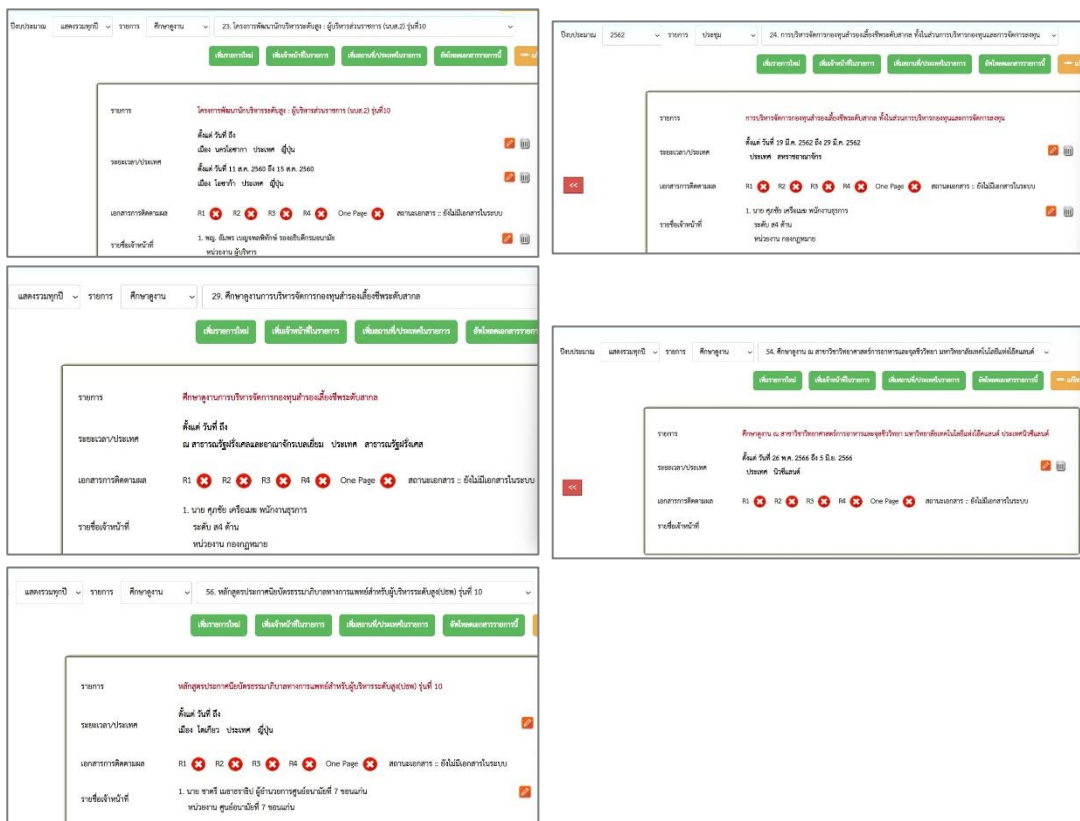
ปีงบประมาณ แสดงรวมทุกปี รายการ ศึกษาดูงาน 23. โครงการพัฒนานักบริหารระดับสูง : ผู้บริหารส่วนราชการ (นบส.2) รุ่นที่10

เพิ่มรายการใหม่ เพิ่มเจ้าหน้าที่ในรายการ เพิ่มเวลาที่/ประเทศในรายการ อัพโหลดเอกสารรายการนี้

รายการ โครงการพัฒนานักบริหารระดับสูง : ผู้บริหารส่วนราชการ (นบส.2) รุ่นที่10

ระยะเวลา/ประเทศ ตั้งแต่ วันที่ ถึง เมือง นครโอซากา ประเทศ ญี่ปุ่น
ตั้งแต่ วันที่ 11 ส.ค. 2560 ถึง 15 ส.ค. 2560 เมือง โอซาก้า ประเทศ ญี่ปุ่น

เอกสารการติดตามผล R1 R2 R3 R4 One Page สถานะเอกสาร :: ยังไม่มีเอกสารในระบบ

รายชื่อเจ้าหน้าที่ 1. พญ. ธีมพร เบญจพลพิทักษ์ รองอธิบดีกรมอนามัย หน่วยงาน ผู้บริหาร

ปีงบประมาณ 2562 รายการ ประชุม 24. การบริหารจัดการกองทุนสำรองเลี้ยงชีพระดับสากล ทั้งในส่วนการบริหารกองทุนและการจัดการลงทุน

เพิ่มรายการใหม่ เพิ่มเจ้าหน้าที่ในรายการ เพิ่มเวลาที่/ประเทศในรายการ อัพโหลดเอกสารรายการนี้

รายการ การบริหารจัดการกองทุนสำรองเลี้ยงชีพระดับสากล ทั้งในส่วนการบริหารกองทุนและการจัดการลงทุน

ระยะเวลา/ประเทศ ตั้งแต่ วันที่ 19 มี.ค. 2562 ถึง 29 มี.ค. 2562 ประเทศ สหราชอาณาจักร

<<

เอกสารการติดตามผล R1 R2 R3 R4 One Page สถานะเอกสาร :: ยังไม่มีเอกสารในระบบ

รายชื่อเจ้าหน้าที่ 1. นาย ศุภชัย เครือเมฆ พนักงานธุรการ ระดับ ส4 ด้าน หน่วยงาน กองกฎหมาย

แสดงรวมทุกปี รายการ ศึกษาดูงาน 29. ศึกษาดูงานการบริหารจัดการกองทุนสำรองเลี้ยงชีพระดับสากล

เพิ่มรายการใหม่ เพิ่มเจ้าหน้าที่ในรายการ เพิ่มเวลาที่/ประเทศในรายการ อัพโหลดเอกสารรายการ

รายการ ศึกษาดูงานการบริหารจัดการกองทุนสำรองเลี้ยงชีพระดับสากล

ระยะเวลา/ประเทศ ตั้งแต่ วันที่ ถึง ณ สาธารณรัฐฝรั่งเศลและอาณาจักรเบลเยี่ยม ประเทศ สาธารณรัฐฝรั่งเศส

เอกสารการติดตามผล R1 R2 R3 R4 One Page สถานะเอกสาร :: ยังไม่มีเอกสารในระบบ

รายชื่อเจ้าหน้าที่ 1. นาย ศุภชัย เครือเมฆ พนักงานธุรการ ระดับ ส4 ด้าน หน่วยงาน กองกฎหมาย

ปีงบประมาณ แสดงรวมทุกปี รายการ ศึกษาดูงาน 54. ศึกษาดูงาน ณ สาขาวิชาวิทยาศาสตร์การอาหารและจุลชีววิทยา มหาวิทยาลัยเทคโนโลยีแห่งโอ๊คแลนด์

เพิ่มรายการใหม่ เพิ่มเจ้าหน้าที่ในรายการ เพิ่มเวลาที่/ประเทศในรายการ อัพโหลดเอกสารรายการนี้

รายการ ศึกษาดูงาน ณ สาขาวิชาวิทยาศาสตร์การอาหารและจุลชีววิทยา มหาวิทยาลัยเทคโนโลยีแห่งโอ๊คแลนด์ ประเทศนิวซีแลนด์

ระยะเวลา/ประเทศ ตั้งแต่ วันที่ 26 พ.ค. 2566 ถึง 5 มิ.ย. 2566 ประเทศ นิวซีแลนด์

<<

เอกสารการติดตามผล R1 R2 R3 R4 One Page สถานะเอกสาร :: ยังไม่มีเอกสารในระบบ

รายชื่อเจ้าหน้าที่

แสดงรวมทุกปี รายการ ศึกษาดูงาน 56. หลักสูตรประกาศนียบัตรธรรมาภิบาลทางการแพทย์สำหรับผู้บริหารระดับสูง(ปธพ) รุ่นที่ 10

เพิ่มรายการใหม่ เพิ่มเจ้าหน้าที่ในรายการ เพิ่มเวลาที่/ประเทศในรายการ อัพโหลดเอกสารรายการนี้

รายการ หลักสูตรประกาศนียบัตรธรรมาภิบาลทางการแพทย์สำหรับผู้บริหารระดับสูง(ปธพ) รุ่นที่ 10

ระยะเวลา/ประเทศ ตั้งแต่ วันที่ ถึง เมือง โตเกียว ประเทศ ญี่ปุ่น

เอกสารการติดตามผล R1 R2 R3 R4 One Page สถานะเอกสาร :: ยังไม่มีเอกสารในระบบ

รายชื่อเจ้าหน้าที่ 1. นาย ชาตรี เมธาธราธิป ผู้อำนวยการศูนย์อนามัยที่ 7 ขอนแก่น หน่วยงาน ศูนย์อนามัยที่ 7 ขอนแก่น